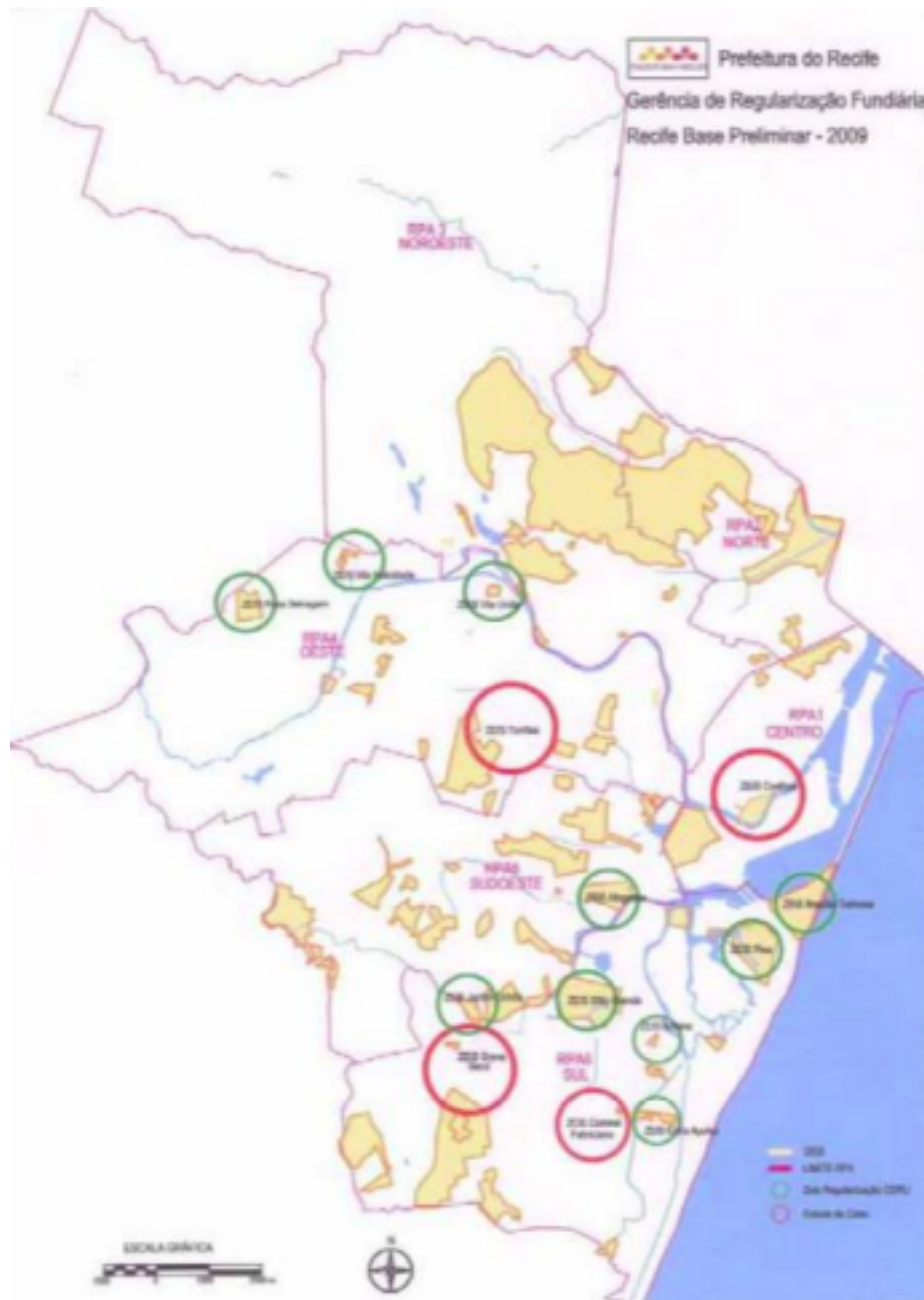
Prefeitura do Recife
Gerência de Regularização Fundiária
Recife Base Preliminar - 2009

RPA 3 NOROESTE

RPA2 NORTE

RPA4 OESTE

RPA1 CENTRO

RPA5 SUDOESTE

RPA6 SUL

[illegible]
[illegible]
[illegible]
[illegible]
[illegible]
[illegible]
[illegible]
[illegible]
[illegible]
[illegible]
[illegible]
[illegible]
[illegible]

ZEIS
LIMITE RPA
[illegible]
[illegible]

ESCALA GRÁFICA